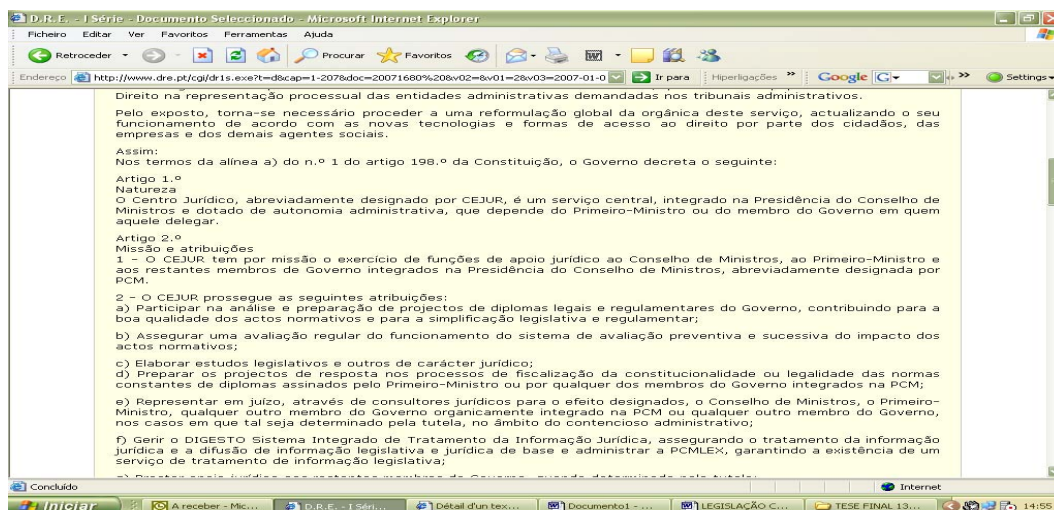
D.R.E. - I Série - Documento Seleccionado - Microsoft Internet Explorer

Ficheiro Editar Ver Favoritos Ferramentas Ajuda

Retroceder Procurar Favoritos

Endereço http://www.dre.pt/cgi/dr1s.exe?t=d&cap=1-207&doc=20071680%20&v02=&v01=2&v03=2007-01-0 Ir para Hiperligações Google Settings

Direito na representação processual das entidades administrativas demandadas nos tribunais administrativos.

Pelo exposto, torna-se necessário proceder a uma reformulação global da orgânica deste serviço, actualizando o seu funcionamento de acordo com as novas tecnologias e formas de acesso ao direito por parte dos cidadãos, das empresas e dos demais agentes sociais.

Assim:
Nos termos da alínea a) do n.º 1 do artigo 198.º da Constituição, o Governo decreta o seguinte:

Artigo 1.º
Natureza
O Centro Jurídico, abreviadamente designado por CEJUR, é um serviço central, integrado na Presidência do Conselho de Ministros e dotado de autonomia administrativa, que depende do Primeiro-Ministro ou do membro do Governo em quem aquele delegar.

Artigo 2.º
Missão e atribuições
1 - O CEJUR tem por missão o exercício de funções de apoio jurídico ao Conselho de Ministros, ao Primeiro-Ministro e aos restantes membros de Governo integrados na Presidência do Conselho de Ministros, abreviadamente designada por PCM.

2 - O CEJUR prossegue as seguintes atribuições:
a) Participar na análise e preparação de projectos de diplomas legais e regulamentares do Governo, contribuindo para a boa qualidade dos actos normativos e para a simplificação legislativa e regulamentar;

b) Assegurar uma avaliação regular do funcionamento do sistema de avaliação preventiva e sucessiva do impacto dos actos normativos;

c) Elaborar estudos legislativos e outros de carácter jurídico;
d) Preparar os projectos de resposta nos processos de fiscalização da constitucionalidade ou legalidade das normas constantes de diplomas assinados pelo Primeiro-Ministro ou por qualquer dos membros do Governo integrados na PCM;

e) Representar em juízo, através de consultores jurídicos para o efeito designados, o Conselho de Ministros, o Primeiro-Ministro, qualquer outro membro do Governo organicamente integrado na PCM ou qualquer outro membro do Governo, nos casos em que tal seja determinado pela tutela, no âmbito do contencioso administrativo;

f) Gerir o DIGESTO Sistema Integrado de Tratamento da Informação Jurídica, assegurando o tratamento da informação jurídica e a difusão de informação legislativa e jurídica de base e administrar a PCMLEX, garantindo a existência de um serviço de tratamento de informação legislativa;

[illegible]

Concluído Internet

Iniciar A receber - Mic... D.R.E. - I Séri... Détail d'un tex... Documento1 - ... LEGISLAÇÃO C... TESE FINAL 13... 14:55